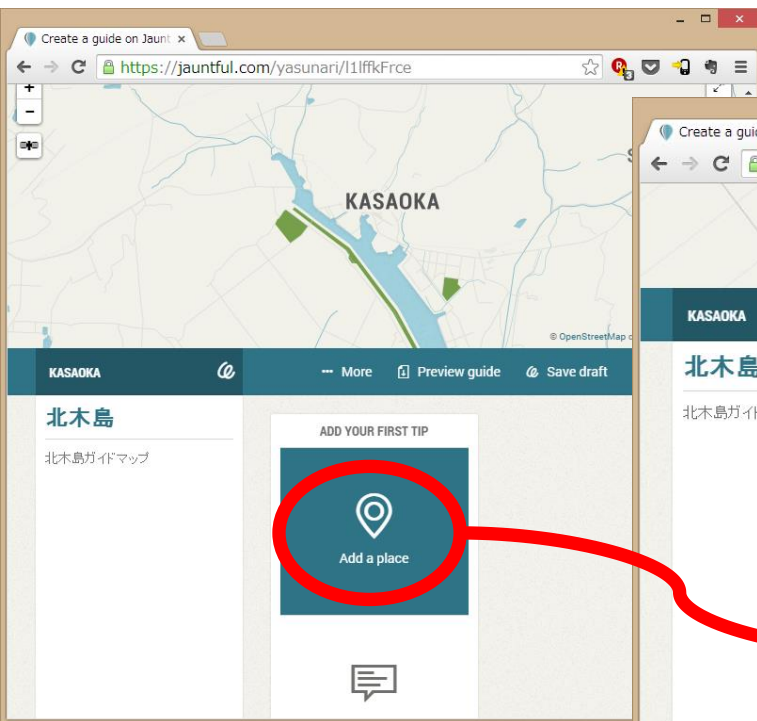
Create a guide on Jaunt ×
https://jauntful.com/yasunari/l1lffkFrce
+
−
KASAOKA
© OpenStreetMap c
KASAOKA
··· More
Preview guide
Save draft
北木島
北木島ガイドマップ
ADD YOUR FIRST TIP
Add a place
Create a guid
KASAOKA
北木島
北木島ガイド